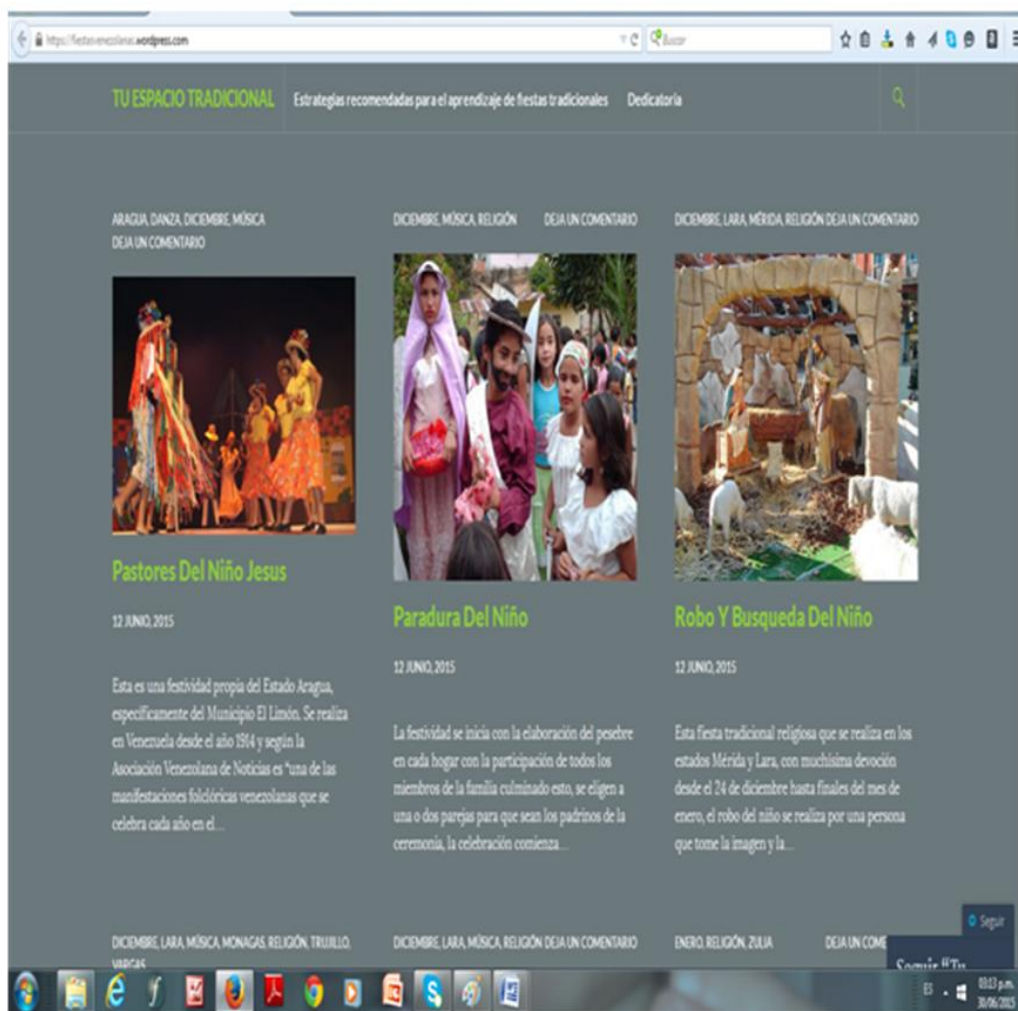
https://fiestasvenezolanas.wordpress.com

Buscar

TU ESPACIO TRADICIONAL Estrategias recomendadas para el aprendizaje de fiestas tradicionales Dedicatoria

ARAGUA, DANZA, DICIEMBRE, MÚSICA
DEJA UN COMENTARIO

Pastores Del Niño Jesus

12 JUNIO, 2015

Esta es una festividad propia del Estado Aragua, especificamente del Municipio El Limón. Se realiza en Venezuela desde el año 1914 y según la Asociación Venezolana de Noticias es "una de las manifestaciones folclóricas venezolanas que se celebra cada año en el...

DICIEMBRE, MÚSICA, RELIGIÓN DEJA UN COMENTARIO

Paradura Del Niño

12 JUNIO, 2015

La festividad se inicia con la elaboración del pesebre en cada hogar con la participación de todos los miembros de la familia culminado esto, se eligen a una o dos parejas para que sean los padrinos de la ceremonia, la celebración comienza...

DICIEMBRE, LARA, MÉRIDA, RELIGIÓN DEJA UN COMENTARIO

Robo Y Busqueda Del Niño

12 JUNIO, 2015

Esta fiesta tradicional religiosa que se realiza en los estados Mérida y Lara, con muchisima devoción desde el 24 de diciembre hasta finales del mes de enero, el robo del niño se realiza por una persona que tome la imagen y la...

DICIEMBRE, LARA, MÚSICA, MONAGAS, RELIGIÓN, TRUJILLO, VARGAS

DICIEMBRE, LARA, MÚSICA, RELIGIÓN DEJA UN COMENTARIO

ENERO, RELIGIÓN, ZULIA DEJA UN COME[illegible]

Seguir

Seguir "Tu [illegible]

ES 03:13 p.m. 30/06/2015